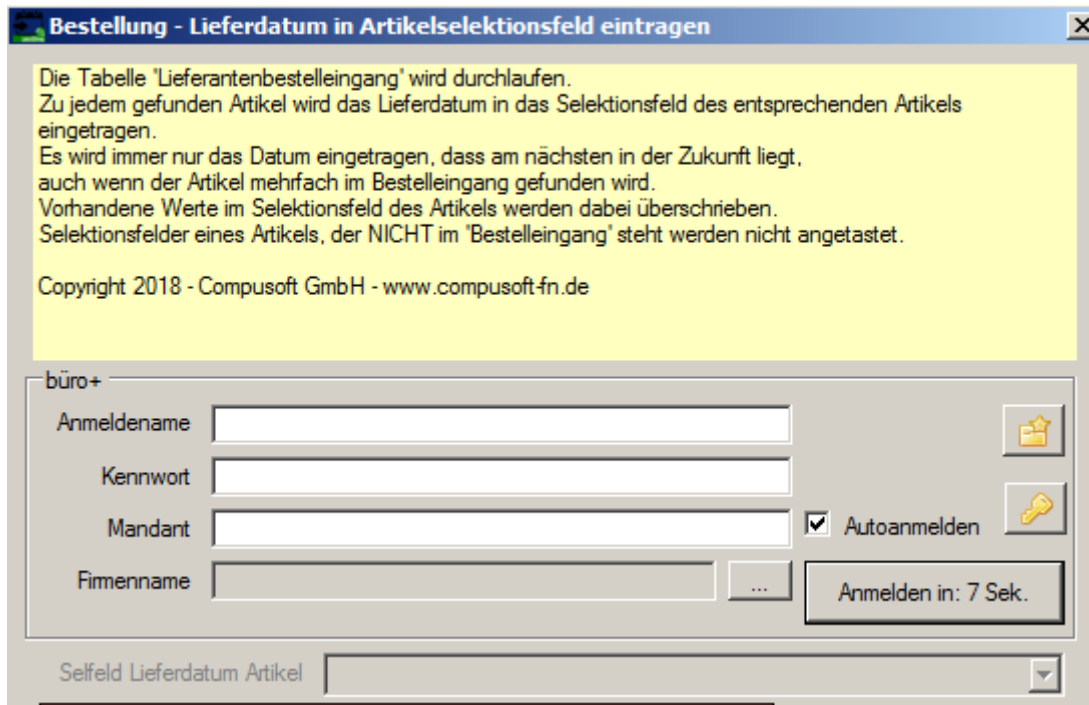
Bestellung - Lieferdatum in Artikelselektionsfeld eintragen

Die Tabelle 'Lieferantenbestelleingang' wird durchlaufen.
Zu jedem gefunden Artikel wird das Lieferdatum in das Selektionsfeld des entsprechenden Artikels eingetragen.
Es wird immer nur das Datum eingetragen, dass am nächsten in der Zukunft liegt,
auch wenn der Artikel mehrfach im Bestelleingang gefunden wird.
Vorhandene Werte im Selektionsfeld des Artikels werden dabei überschrieben.
Selektionsfelder eines Artikels, der NICHT im 'Bestelleingang' steht werden nicht angetastet.

Copyright 2018 - Compusoft GmbH - www.compusoft-fn.de

büro+
Anmeldename
Kennwort
Mandant
Autoanmelden
Firmenname
...
Anmelden in: 7 Sek.
Selfeld Lieferdatum Artikel